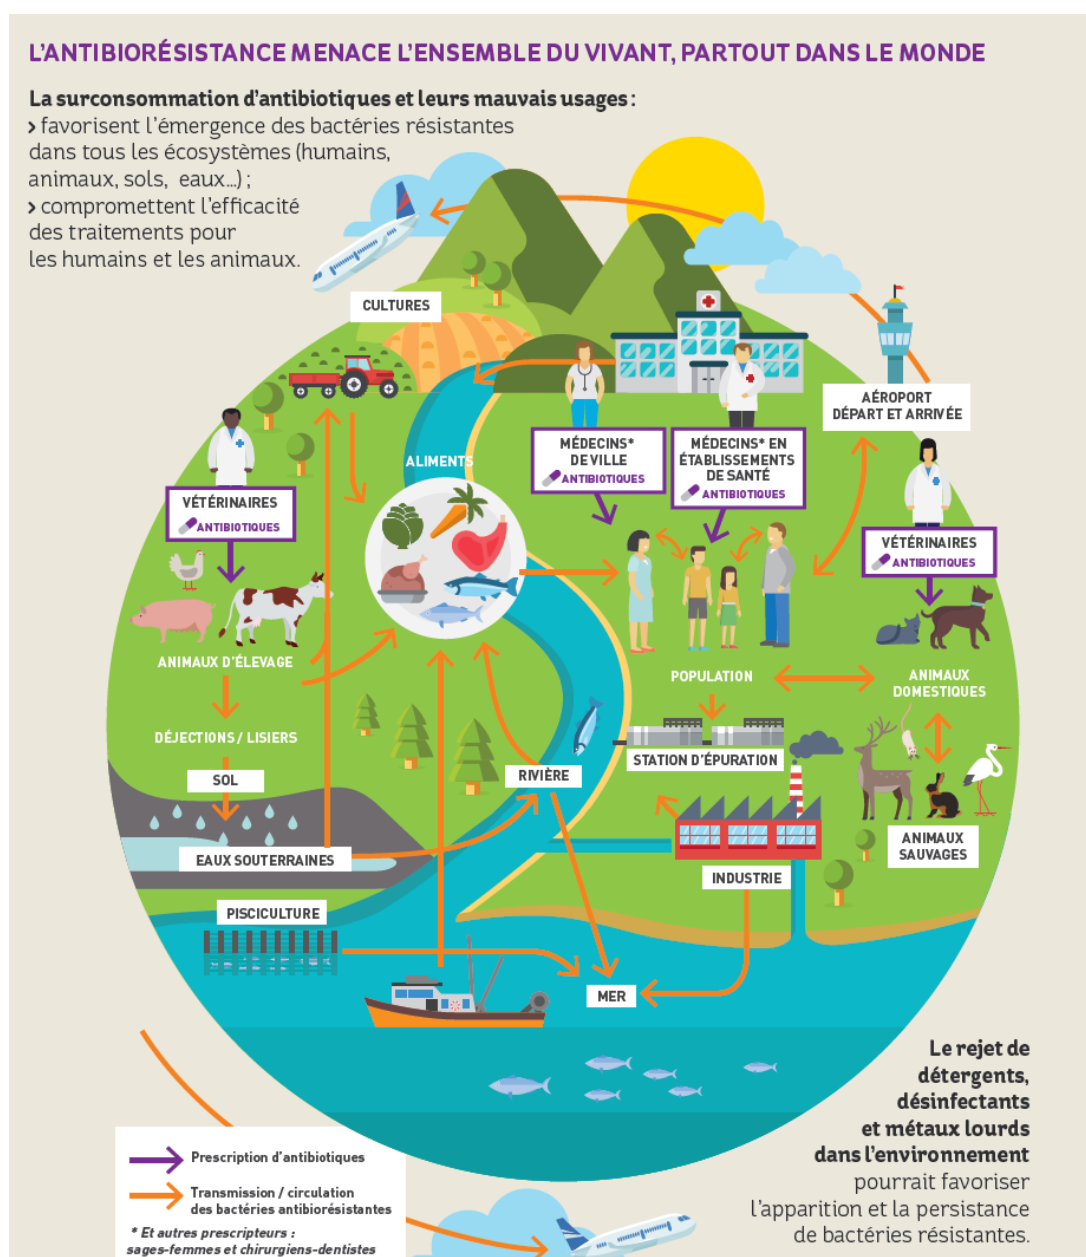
L'ANTIBIORÉSISTANCE MENACE L'ENSEMBLE DU VIVANT, PARTOUT DANS LE MONDE

La surconsommation d'antibiotiques et leurs mauvais usages :
› favorisent l'émergence des bactéries résistantes dans tous les écosystèmes (humains, animaux, sols, eaux...) ;
› compromettent l'efficacité des traitements pour les humains et les animaux.

CULTURES

AÉROPORT DÉPART ET ARRIVÉE

ALIMENTS

MÉDECINS* DE VILLE
ANTIBIOTIQUES

MÉDECINS* EN ÉTABLISSEMENTS DE SANTÉ
ANTIBIOTIQUES

VÉTÉRINAIRES
ANTIBIOTIQUES

VÉTÉRINAIRES
ANTIBIOTIQUES

ANIMAUX D'ÉLEVAGE

POPULATION

ANIMAUX DOMESTIQUES

DÉJECTIONS / LISIERS

SOL

STATION D'ÉPURATION

RIVIÈRE

ANIMAUX SAUVAGES

EAUX SOUTERRAINES

INDUSTRIE

PISCICULTURE

MER

Le rejet de détergents, désinfectants et métaux lourds dans l'environnement pourrait favoriser l'apparition et la persistance de bactéries résistantes.

Prescription d'antibiotiques

Transmission / circulation des bactéries antibiorésistantes

* Et autres prescripteurs : sages-femmes et chirurgiens-dentistes